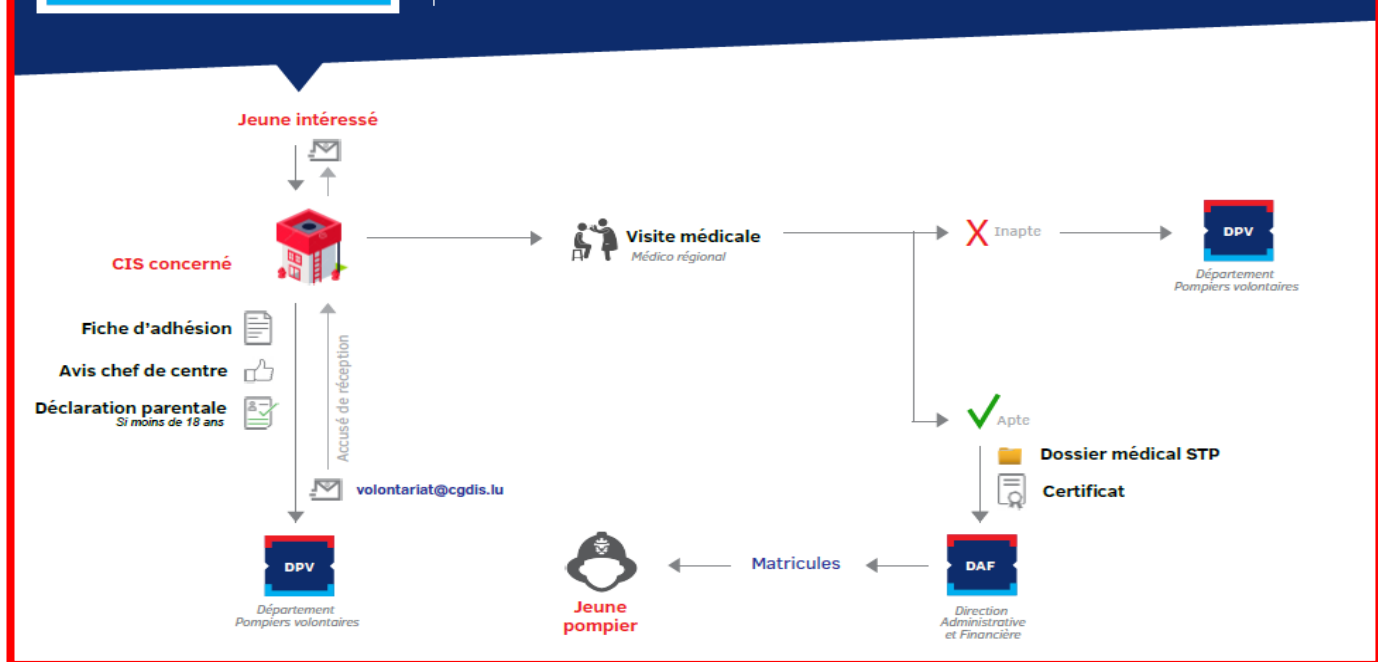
Jeune intéressé

CIS concerné

Fiche d'adhésion

Avis chef de centre

Déclaration parentale
Si moins de 18 ans

Accusé de réception

volontariat@cgdis.lu

DPV
Département Pompiers volontaires

Visite médicale
Médico régional

Inapte

DPV
Département Pompiers volontaires

Apte

Dossier médical STP

Certificat

DAF
Direction Administrative et Financière

Matricules

Jeune pompier